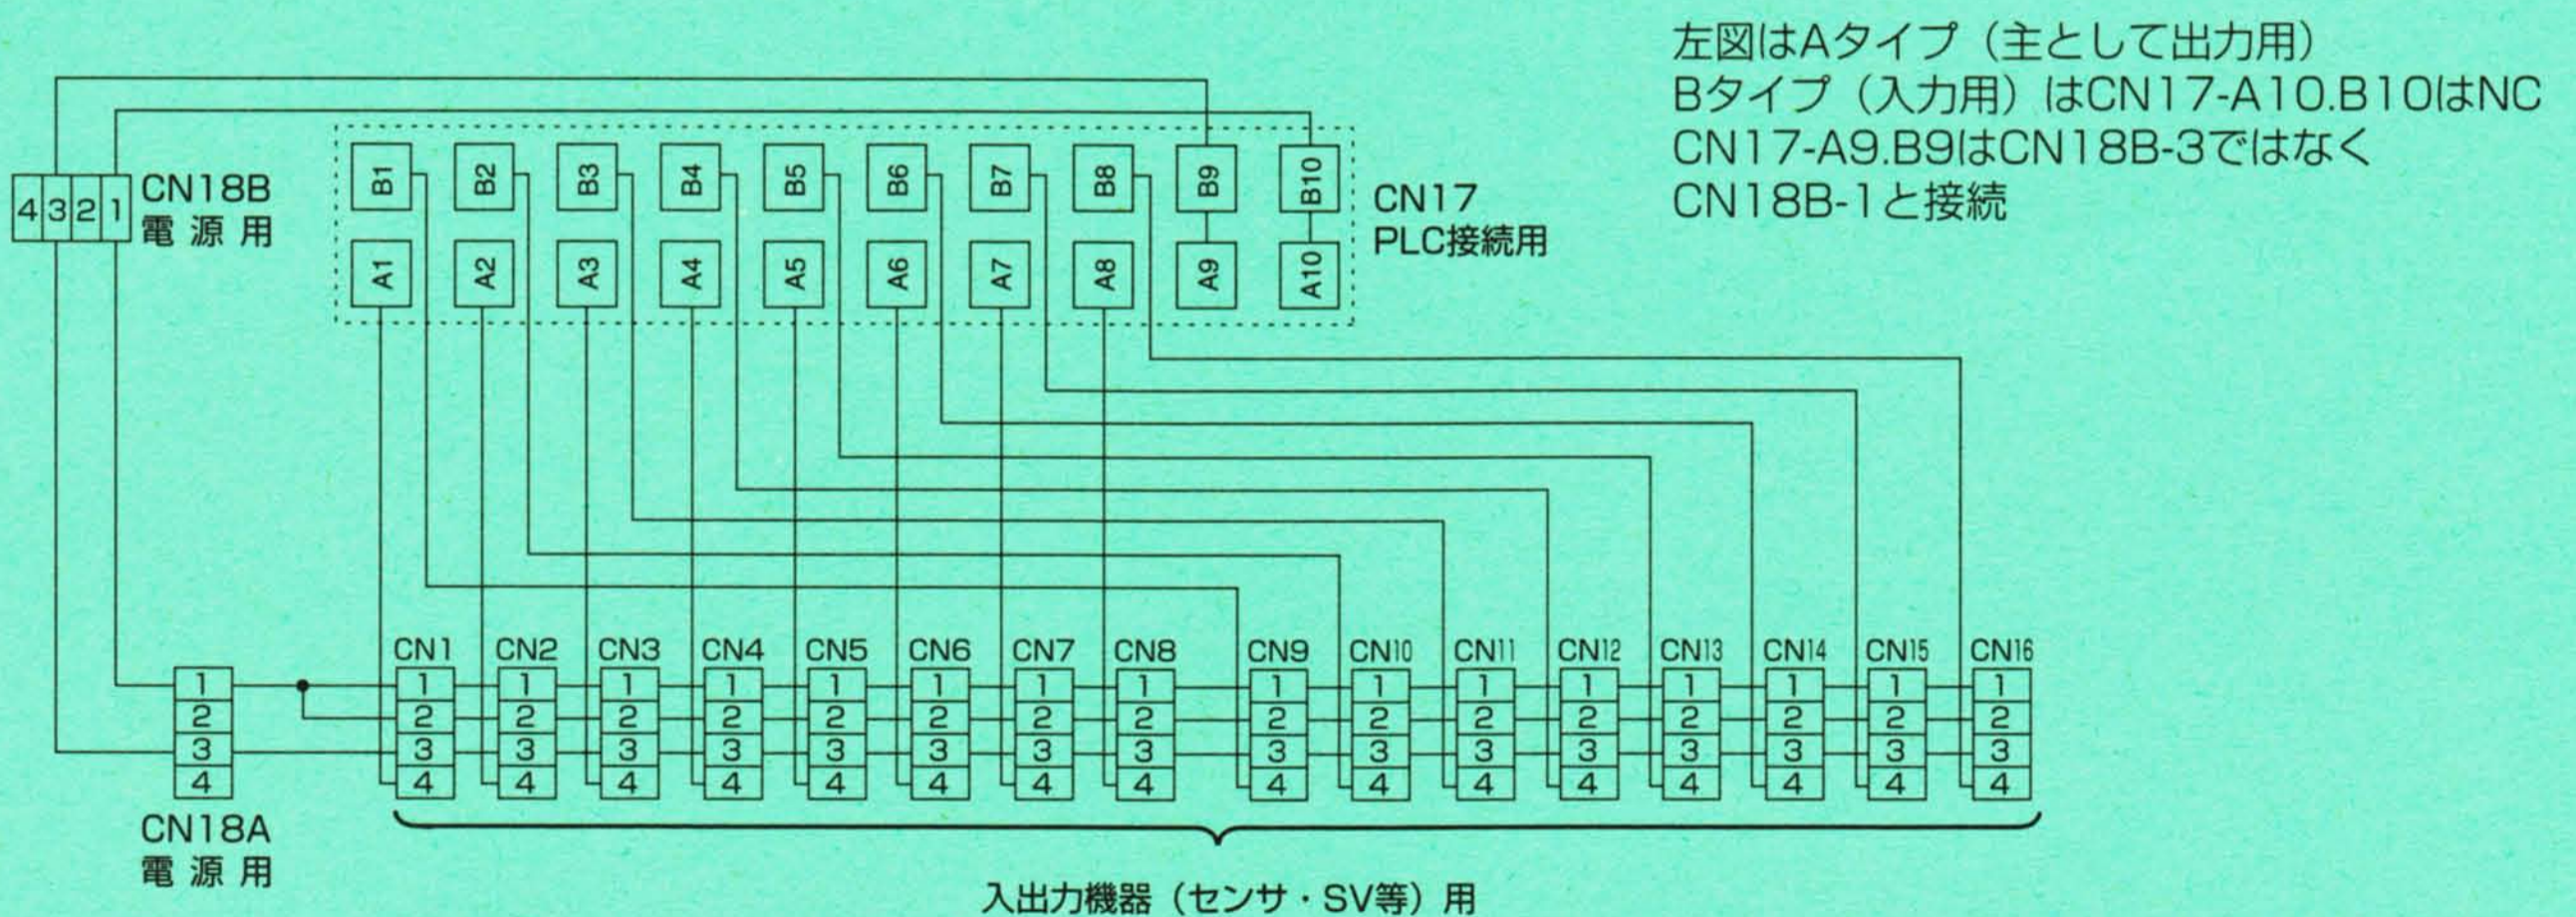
左図はAタイプ（主として出力用）
Bタイプ（入力用）はCN17-A10.B10はNC
CN17-A9.B9はCN18B-3ではなく
CN18B-1と接続

4 3 2 1
CN18B
電源用

B1 B2 B3 B4 B5 B6 B7 B8 B9 B10
A1 A2 A3 A4 A5 A6 A7 A8 A9 A10
CN17
PLC接続用

1
2
3
4
CN18A
電源用

CN1 CN2 CN3 CN4 CN5 CN6 CN7 CN8 CN9 CN10 CN11 CN12 CN13 CN14 CN15 CN16

| CN1 | CN2 | CN3 | CN4 | CN5 | CN6 | CN7 | CN8 | CN9 | CN10 | CN11 | CN12 | CN13 | CN14 | CN15 | CN16 |
|---|---|---|---|---|---|---|---|---|---|---|---|---|---|---|---|
| 1 | 1 | 1 | 1 | 1 | 1 | 1 | 1 | 1 | 1 | 1 | 1 | 1 | 1 | 1 | 1 |
| 2 | 2 | 2 | 2 | 2 | 2 | 2 | 2 | 2 | 2 | 2 | 2 | 2 | 2 | 2 | 2 |
| 3 | 3 | 3 | 3 | 3 | 3 | 3 | 3 | 3 | 3 | 3 | 3 | 3 | 3 | 3 | 3 |
| 4 | 4 | 4 | 4 | 4 | 4 | 4 | 4 | 4 | 4 | 4 | 4 | 4 | 4 | 4 | 4 |

入出力機器（センサ・SV等）用